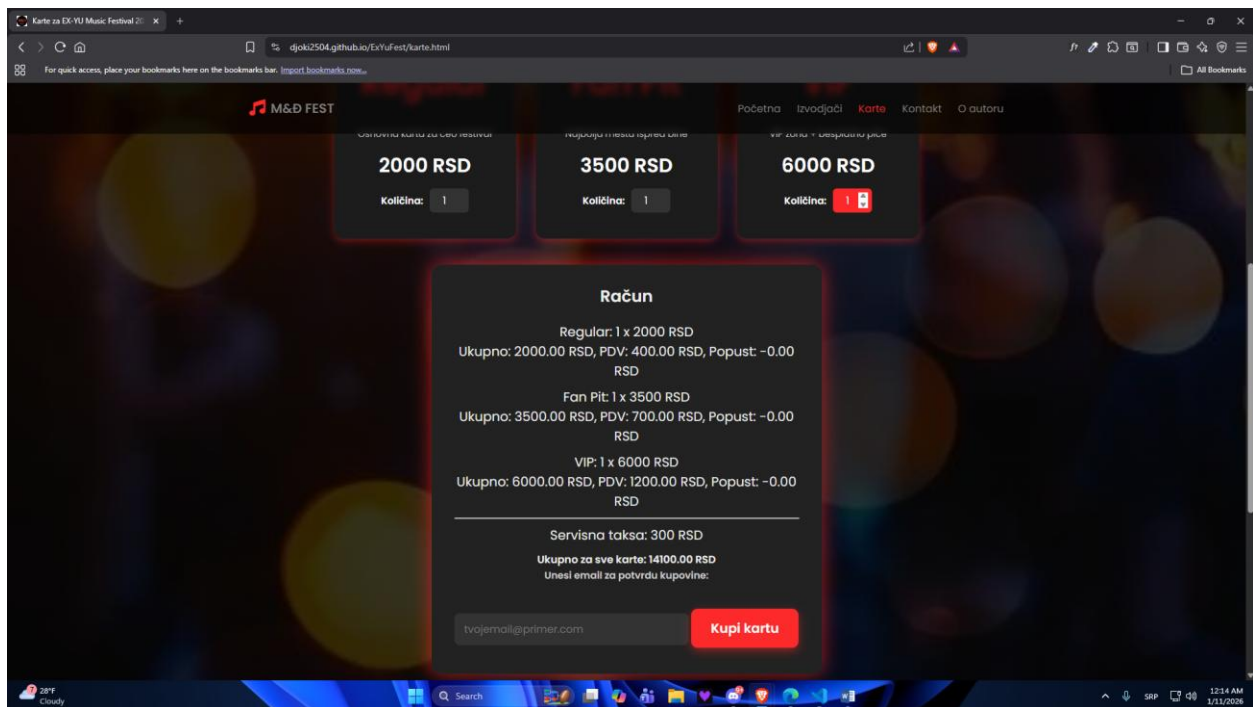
Karte za EX-YU Music Festival 20

djoki2504.github.io/ExYuFest/karte.html

For quick access, place your bookmarks here on the bookmarks bar. Import bookmarks now...

All Bookmarks

M&Đ FEST

Početna Izvodjači Karte Kontakt O autoru

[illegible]

2000 RSD

Količina: 1

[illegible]

3500 RSD

Količina: 1

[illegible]

6000 RSD

Količina: 1

Račun

Regular: 1 x 2000 RSD
Ukupno: 2000.00 RSD, PDV: 400.00 RSD, Popust: -0.00 RSD

Fan Pit: 1 x 3500 RSD
Ukupno: 3500.00 RSD, PDV: 700.00 RSD, Popust: -0.00 RSD

VIP: 1 x 6000 RSD
Ukupno: 6000.00 RSD, PDV: 1200.00 RSD, Popust: -0.00 RSD

Servisna taksa: 300 RSD

Ukupno za sve karte: 14100.00 RSD
Unesi email za potvrdu kupovine:

tvojemail@primer.com

Kupi kartu

28°F
Cloudy

Search

SRP

12:14 AM
1/11/2026